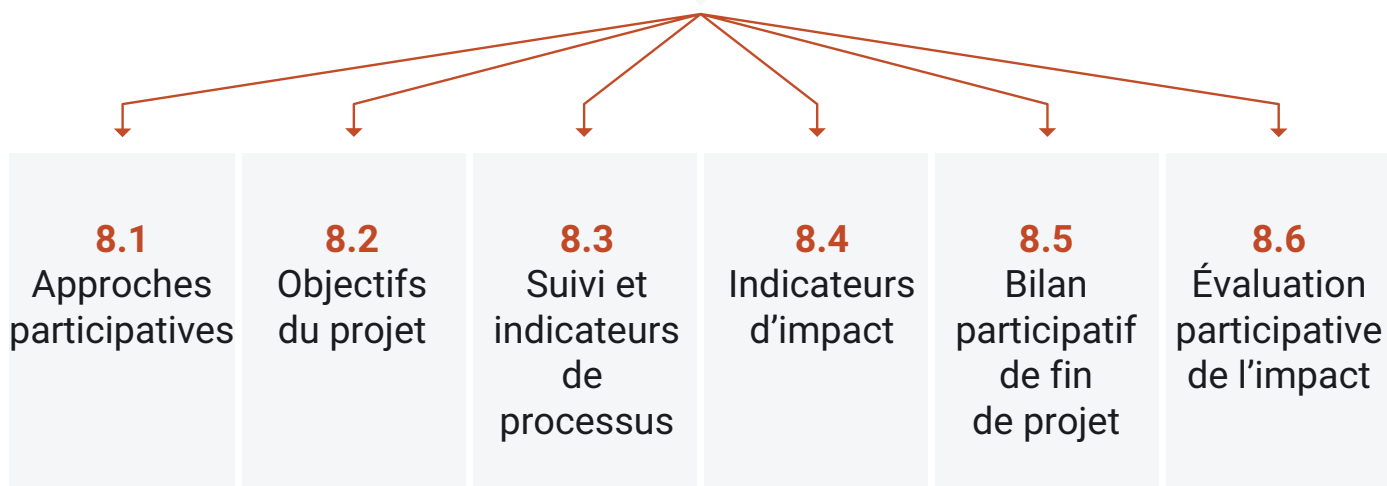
8.1
Approches participatives

8.2
Objectifs du projet

8.3
Suivi et indicateurs de processus

8.4
Indicateurs d’impact

8.5
Bilan participatif de fin de projet

8.6
Évaluation participative de l’impact